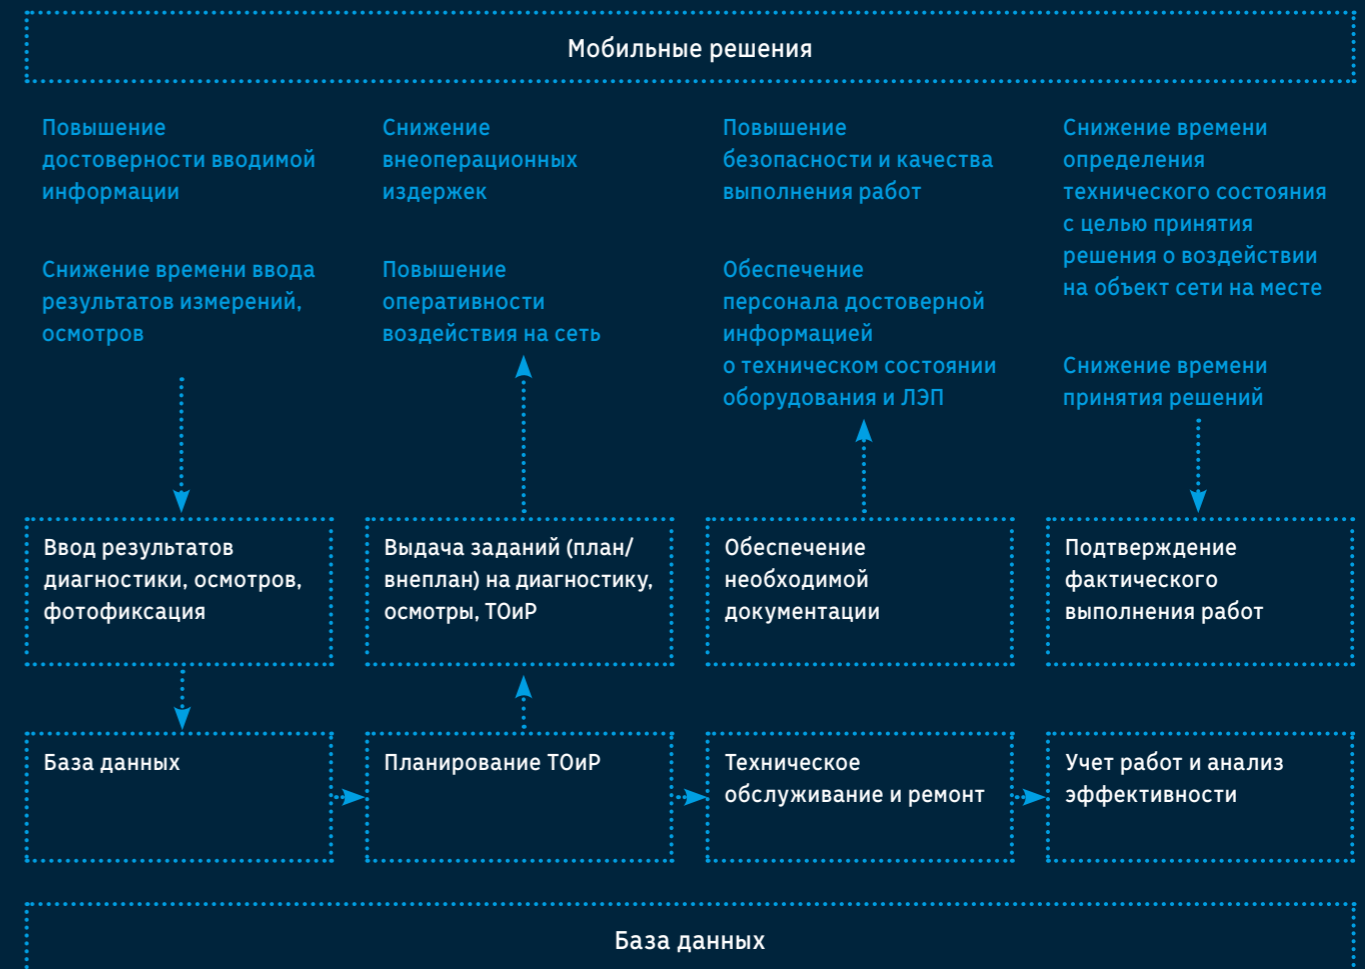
Мобильные решения

Повышение достоверности вводимой информации

Снижение времени ввода результатов измерений, осмотров

Снижение внеоперационных издержек

Повышение оперативности воздействия на сеть

Повышение безопасности и качества выполнения работ

Обеспечение персонала достоверной информацией о техническом состоянии оборудования и ЛЭП

Снижение времени определения технического состояния с целью принятия решения о воздействии на объект сети на месте

Снижение времени принятия решений

Ввод результатов диагностики, осмотров, фотофиксация

Выдача заданий (план/внеплан) на диагностику, осмотры, ТОиР

Обеспечение необходимой документации

Подтверждение фактического выполнения работ

База данных

Планирование ТОиР

Техническое обслуживание и ремонт

Учет работ и анализ эффективности

База данных